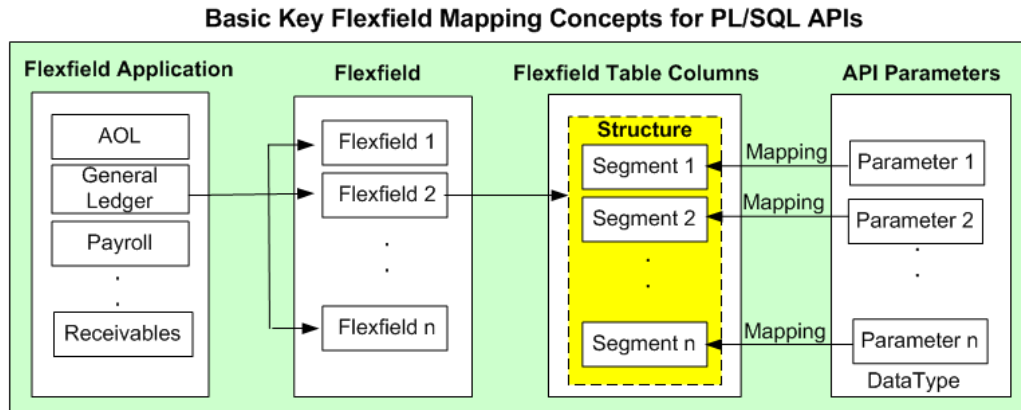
Basic Key Flexfield Mapping Concepts for PL/SQL APIs

Flexfield Application

AOL

General Ledger

Payroll

.

.

Receivables

Flexfield

Flexfield 1

Flexfield 2

.

.

Flexfield n

Flexfield Table Columns

Structure

Segment 1

Segment 2

.

.

Segment n

API Parameters

Mapping

Parameter 1

Mapping

Parameter 2

.

.

Mapping

Parameter n

DataType